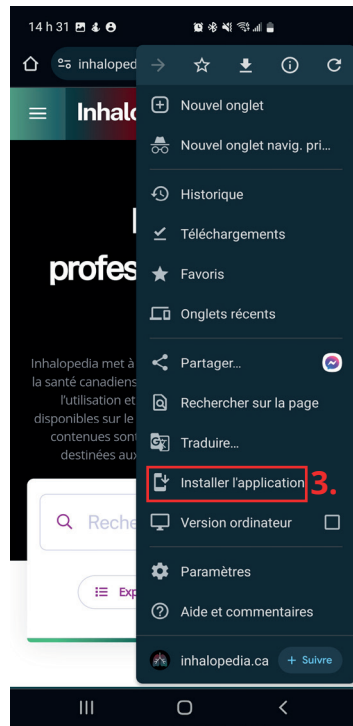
14 h 31

inhalope

Inhalo

profes

Inhalopedia met à
la santé canadiens
l'utilisation et
disponibles sur le
contenues sont
destinées aux

Reche

Exp

Nouvel onglet

Nouvel onglet navig. pri...

Historique

Téléchargements

Favoris

Onglets récents

Partager...

Rechercher sur la page

Traduire...

Installer l'application

3.

Version ordinateur

Paramètres

Aide et commentaires

inhalopedia.ca

+ Suivre